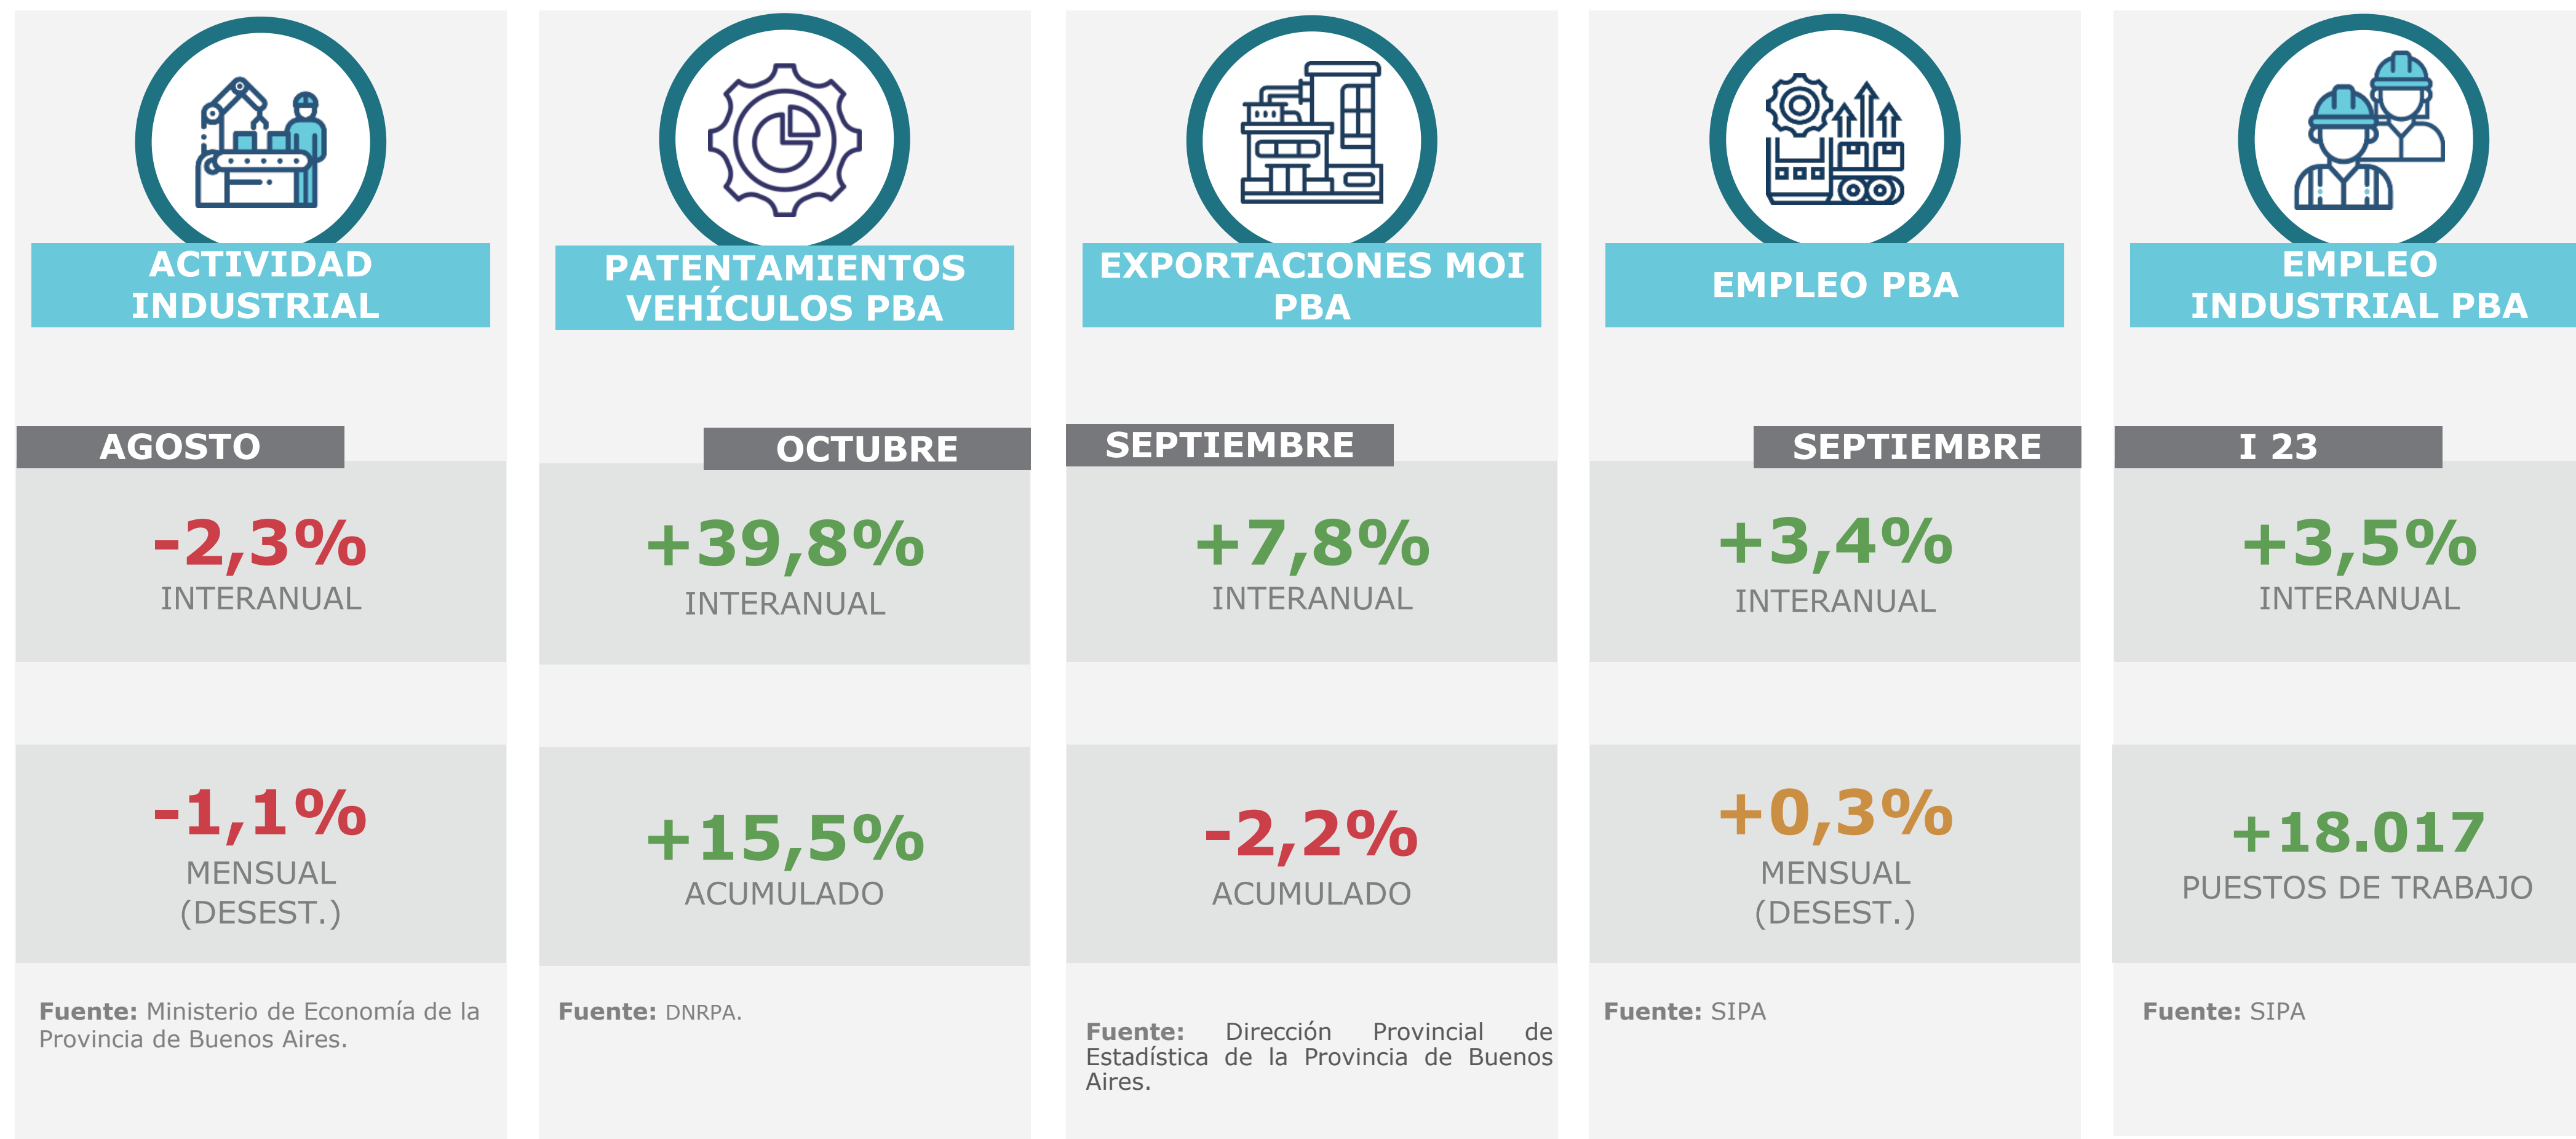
ACTIVIDAD INDUSTRIAL

AGOSTO

-2,3%
INTERANUAL

-1,1%
MENSUAL (DESEST.)

Fuente: Ministerio de Economía de la Provincia de Buenos Aires.

PATENTAMIENTOS VEHÍCULOS PBA

OCTUBRE

+39,8%
INTERANUAL

+15,5%
ACUMULADO

Fuente: DNRPA.

EXPORTACIONES MOI PBA

SEPTIEMBRE

+7,8%
INTERANUAL

-2,2%
ACUMULADO

Fuente: Dirección Provincial de Estadística de la Provincia de Buenos Aires.

EMPLEO PBA

SEPTIEMBRE

+3,4%
INTERANUAL

+0,3%
MENSUAL (DESEST.)

Fuente: SIPA

EMPLEO INDUSTRIAL PBA

I 23

+3,5%
INTERANUAL

+18.017
PUESTOS DE TRABAJO

Fuente: SIPA